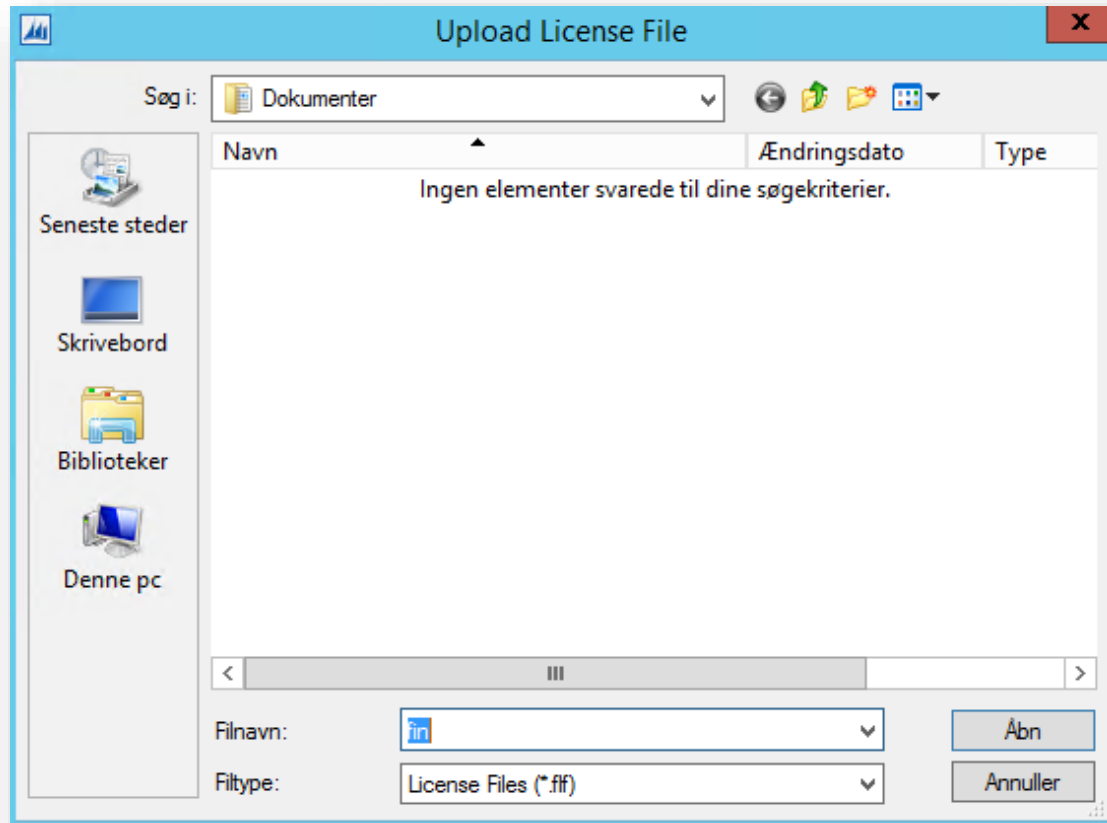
Upload License File

Søg i: Dokumenter

Seneste steder

Skrivebord

Biblioteker

Denne pc

| Navn | Ændringsdato | Type |
|---|---|---|

Ingen elementer svarede til dine søgekriterier.

Filnavn: fin

Filtype: License Files (*.flf)

Åbn

Annuller